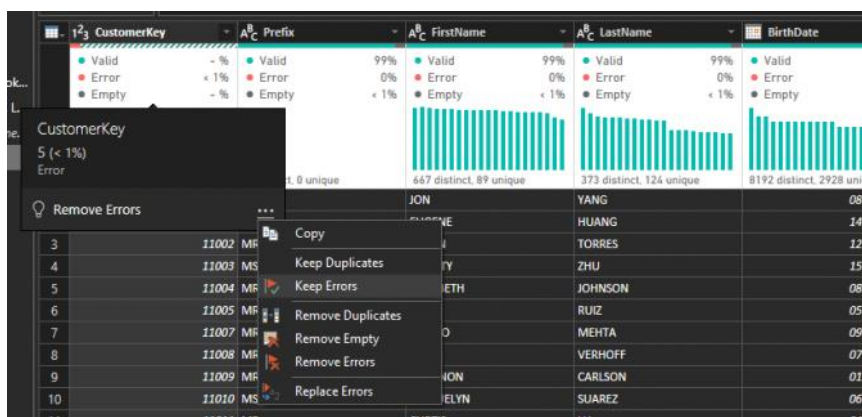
$1^2_3$ CustomerKey | $A^B_C$ Prefix | $A^B_C$ FirstName | $A^B_C$ LastName | BirthDate

● Valid ~ %
● Error < 1%
● Empty ~ %

● Valid 99%
● Error 0%
● Empty < 1%

● Valid 99%
● Error 0%
● Empty < 1%

● Valid 99%
● Error 0%
● Empty < 1%

● Valid
● Error
● Empty

ok...
L
ne.

CustomerKey
5 (< 1%)
Error

Remove Errors ...

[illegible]ct, 0 unique
667 distinct, 89 unique
373 distinct, 124 unique
8192 distinct, 2928 uni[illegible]

| | CustomerKey | Prefix | FirstName | LastName | BirthDate |
|---|---|---|---|---|---|
| | | | JON | YANG | 08 |
| | | | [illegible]NE | HUANG | 14 |
| 3 | 11002 | MR | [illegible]N | TORRES | 12 |
| 4 | 11003 | MS | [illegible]Y | ZHU | 15 |
| 5 | 11004 | MR | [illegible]ETH | JOHNSON | 08 |
| 6 | 11005 | MR | | RUIZ | 05 |
| 7 | 11007 | MR | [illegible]O | MEHTA | 09 |
| 8 | 11008 | MR | | VERHOFF | 07 |
| 9 | 11009 | MR | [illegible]NON | CARLSON | 01 |
| 10 | 11010 | MS | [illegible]ELYN | SUAREZ | 06 |

Copy
Keep Duplicates
Keep Errors
Remove Duplicates
Remove Empty
Remove Errors
Replace Errors